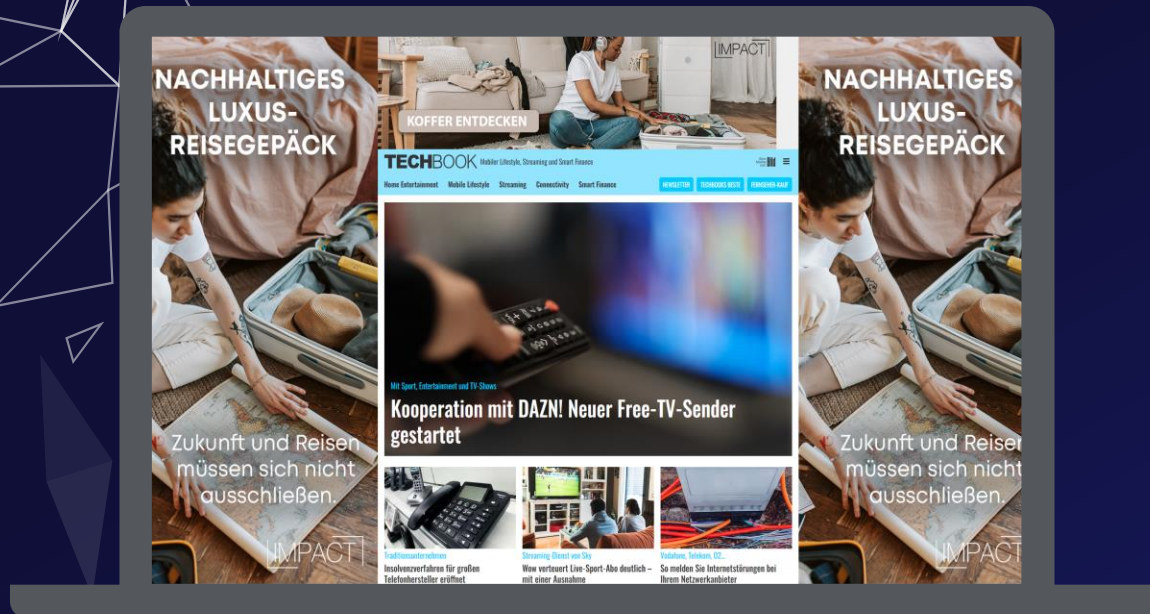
NACHHALTIGES LUXUS-REISEGEPÄCK

Zukunft und Reisen müssen sich nicht ausschließen.

IMPACT

IMPACT

KOFFER ENTDECKEN

TECHBOOK Mobiler Lifestyle, Streaming und Smart Finance

Home Entertainment Mobile Lifestyle Streaming Connectivity Smart Finance

NEWSLETTER TECHBOOKS BESTE FERNSEHER-KAUF

Mit Sport, Entertainment und TV-Shows

Kooperation mit DAZN! Neuer Free-TV-Sender gestartet

Traditionsunternehmen
Insolvenzverfahren für großen Telefonhersteller eröffnet

Streaming-Dienst von Sky
Wow verteuert Live-Sport-Abo deutlich – mit einer Ausnahme

Vodafone, Telekom, O2...
So melden Sie Internetstörungen bei Ihrem Netzwerkanbieter

NACHHALTIGES LUXUS-REISEGEPÄCK

Zukunft und Reisen müssen sich nicht ausschließen.

IMPACT